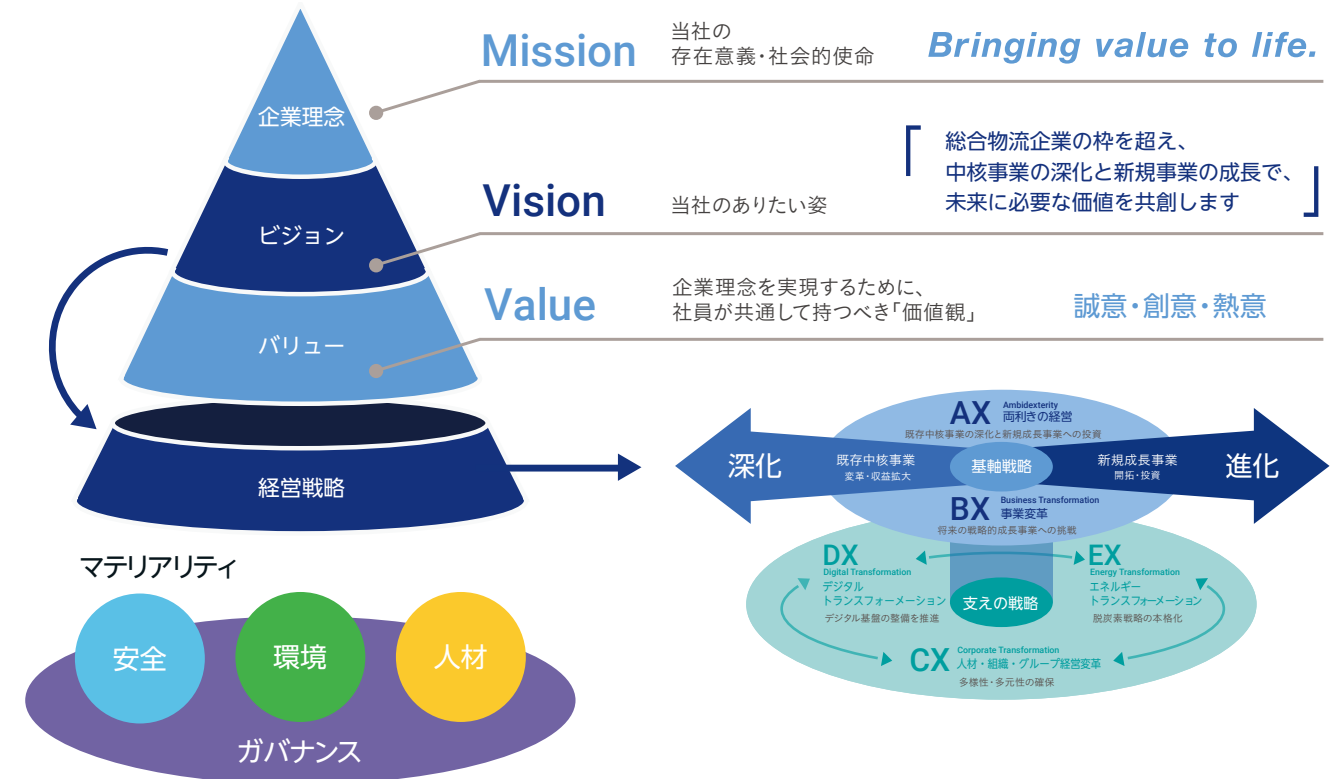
企業理念

ビジョン

バリュー

経営戦略

Mission 当社の存在意義・社会的使命 Bringing value to life.

Vision 当社のありたい姿 「総合物流企業の枠を超え、中核事業の深化と新規事業の成長で、未来に必要な価値を共創します」

Value 企業理念を実現するために、社員が共通して持つべき「価値観」 誠意・創意・熱意

AX Ambidexterity 両利きの経営
既存中核事業の深化と新規成長事業への投資

深化 既存中核事業 変革・収益拡大

基軸戦略

新規成長事業 開拓・投資 進化

BX Business Transformation 事業変革
将来の戦略的成長事業への挑戦

DX Digital Transformation デジタルトランスフォーメーション
デジタル基盤の整備を推進

支えの戦略

EX Energy Transformation エネルギートランスフォーメーション
脱炭素戦略の本格化

CX Corporate Transformation 人材・組織・グループ経営変革
多様性・多元性の確保

マテリアリティ

安全 環境 人材

ガバナンス